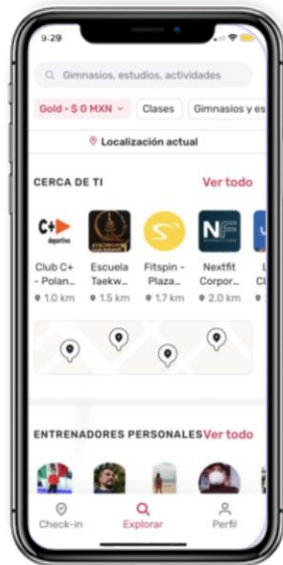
9:29

Gimnasios, estudios, actividades

Gold - $ 0 MXN

Clases

Gimnasios y es

Localización actual

CERCA DE TI

Ver todo

C+ deportes

Club C+ - Polan...
1.0 km

Escuela Taekw...
1.5 km

Fitspin - Plaza...
1.7 km

NF

Nextfit Corpor...
2.0 km

L
Cl

ENTRENADORES PERSONALES

Ver todo

Check-in

Explorar

Perfil